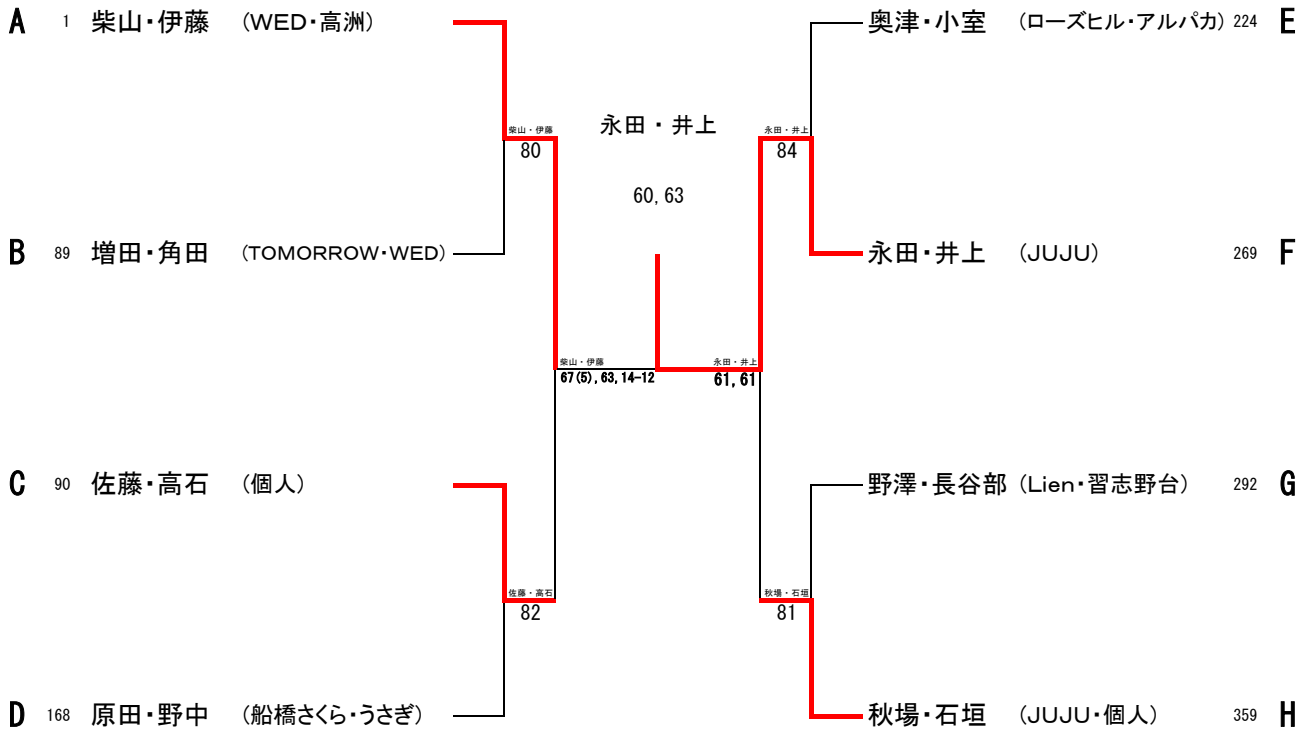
A 1 柴山・伊藤 （WED・高洲）

B 89 増田・角田 （TOMORROW・WED）

C 90 佐藤・高石 （個人）

D 168 原田・野中 （船橋さくら・うさぎ）

柴山・伊藤
80

佐藤・高石
82

柴山・伊藤
67(5), 63, 14-12

永田・井上

60, 63

永田・井上
61, 61

永田・井上
84

秋場・石垣
81

奥津・小室 （ローズヒル・アルパカ） 224 E

永田・井上 （JUJU） 269 F

野澤・長谷部 （Lien・習志野台） 292 G

秋場・石垣 （JUJU・個人） 359 H